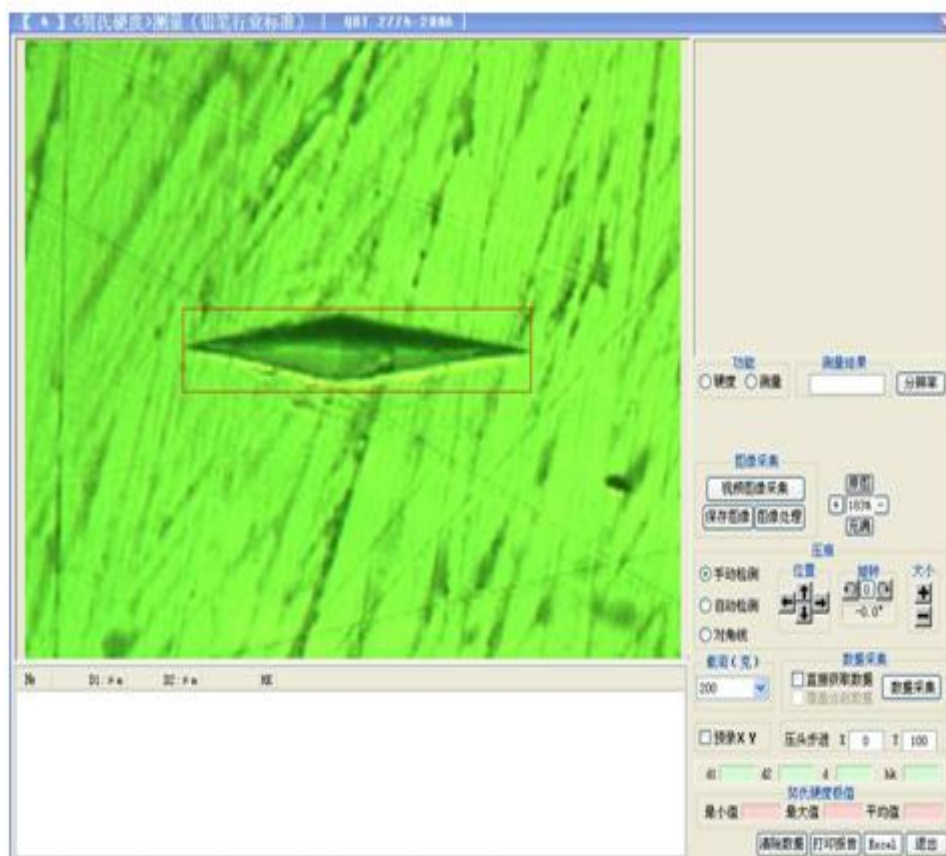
【 A 】《努氏硬度》测量（铅笔行业标准） | QB/T 2774-2006 |

功能
○硬度 ○测量
测量结果
分辨率

图像采集
视频图像采集
保存图像 图像处理
原图
100%
还原

压痕
⊙手动检测
○自动检测
○对角线
位置
旋转
0
-0.0°
大小
+
−

№ D1:μm D2:μm HK

载荷（克）
200
数据采集
□直接获取数据
覆盖当前数据
数据采集

□预录X Y
压头步进 X 0 Y 100

d1 d2 d hk
努氏硬度极值
最小值 最大值 平均值

清除数据 打印报告 Excel 退出